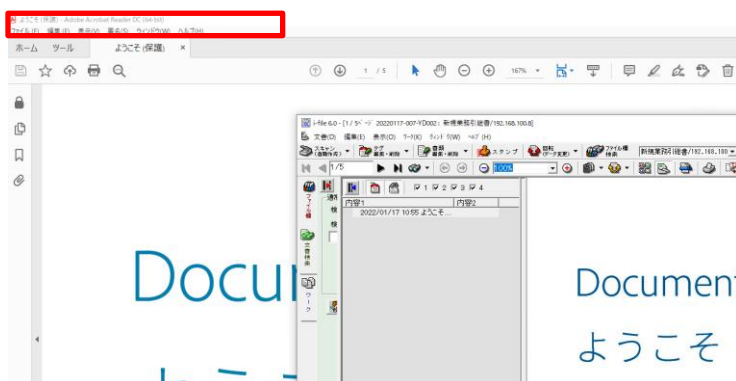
ようこそ (保護) - Adobe Acrobat Reader DC (64-bit)
ファイル(F) 編集(E) 表示(V) 署名(S) ウィンドウ(W) ヘルプ(H)

ホーム ツール ようこそ (保護)

1 / 5

167%

i-file 6.0 - [1 / 5ページ 20220117-007-YD002 : 新規業務記録書/192.168.100.8]
文書(D) 編集(E) 表示(O) ツール(K) ウィンドウ(W) ヘルプ(H)
スキャン(自動作成) タグ 書類・削除 目録 書類・削除 スタンプ 回転(データ変更) ファイル種検索 新規業務記録書/192.168.100.8

1/5

100%

ファイル検索

文書検索

ワーク

1 2 3 4
内容1 内容2
2022/01/17 10:55 ようこそ...

Docum

Document
ようこそ